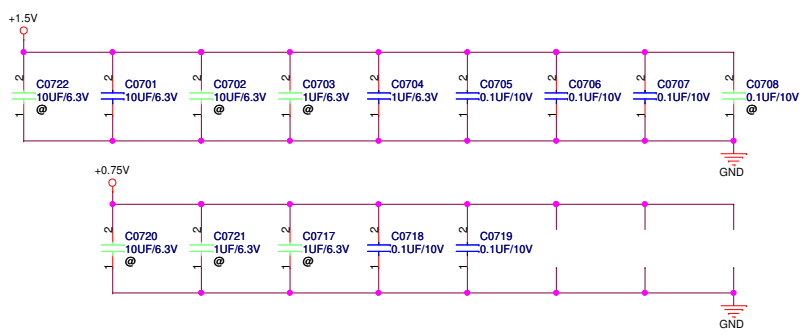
+1.5V

2 C0722 10UF/6.3V @ 1

2 C0701 10UF/6.3V 1

2 C0702 10UF/6.3V @ 1

2 C0703 1UF/6.3V @ 1

2 C0704 1UF/6.3V 1

2 C0705 0.1UF/10V 1

2 C0706 0.1UF/10V 1

2 C0707 0.1UF/10V 1

2 C0708 0.1UF/10V @ 1

GND

+0.75V

2 C0720 10UF/6.3V @ 1

2 C0721 1UF/6.3V 1

2 C0717 1UF/6.3V @ 1

2 C0718 0.1UF/10V 1

2 C0719 0.1UF/10V 1

GND